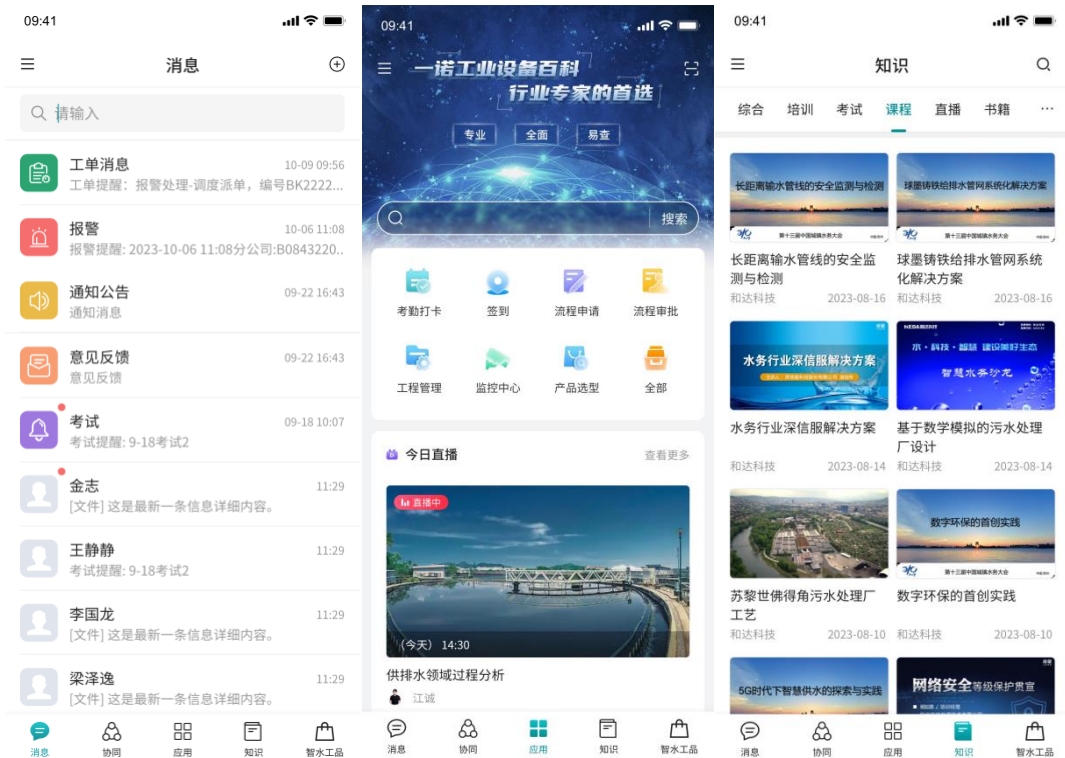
09:41

消息

请输入

工单消息 10-09 09:56
工单提醒：报警处理-调度派单，编号BK2222...

报警 10-06 11:08
报警提醒: 2023-10-06 11:08分公司:B0843220...

通知公告 09-22 16:43
通知消息

意见反馈 09-22 16:43
意见反馈

考试 09-18 10:07
考试提醒: 9-18考试2

金志 11:29
[文件] 这是最新一条信息详细内容。

王静静 11:29
考试提醒: 9-18考试2

李国龙 11:29
[文件] 这是最新一条信息详细内容。

梁泽逸 11:29
[文件] 这是最新一条信息详细内容。

消息 协同 应用 知识 智水工品

09:41

一诺工业设备百科
行业专家的首选

专业 全面 易查

搜索

考勤打卡 签到 流程申请 流程审批
工程管理 监控中心 产品选型 全部

今日直播 查看更多

直播中

(今天) 14:30

供排水领域过程分析

江诚

消息 协同 应用 知识 智水工品

09:41

知识

综合 培训 考试 课程 直播 书籍 ···

长距离输水管线的安全监测与检测

第十三届中国城镇水务大会

长距离输水管线的安全监测与检测
和达科技 2023-08-16

球墨铸铁给排水管网系统化解决方案

第十三届中国城镇水务大会

球墨铸铁给排水管网系统化解决方案
和达科技 2023-08-16

水务行业深信服解决方案

水务行业深信服解决方案
和达科技 2023-08-14

水·科技·智慧 建设美好生态
智慧水务沙龙

基于数学模拟的污水处理厂设计
和达科技 2023-08-14

苏黎世佛得角污水处理厂工艺
和达科技 2023-08-10

数字环保的首创实践

第十三届中国城镇水务大会

数字环保的首创实践
和达科技 2023-08-10

5G时代下智慧供水的探索与实践

网络安全等级保护贯宣

消息 协同 应用 知识 智水工品